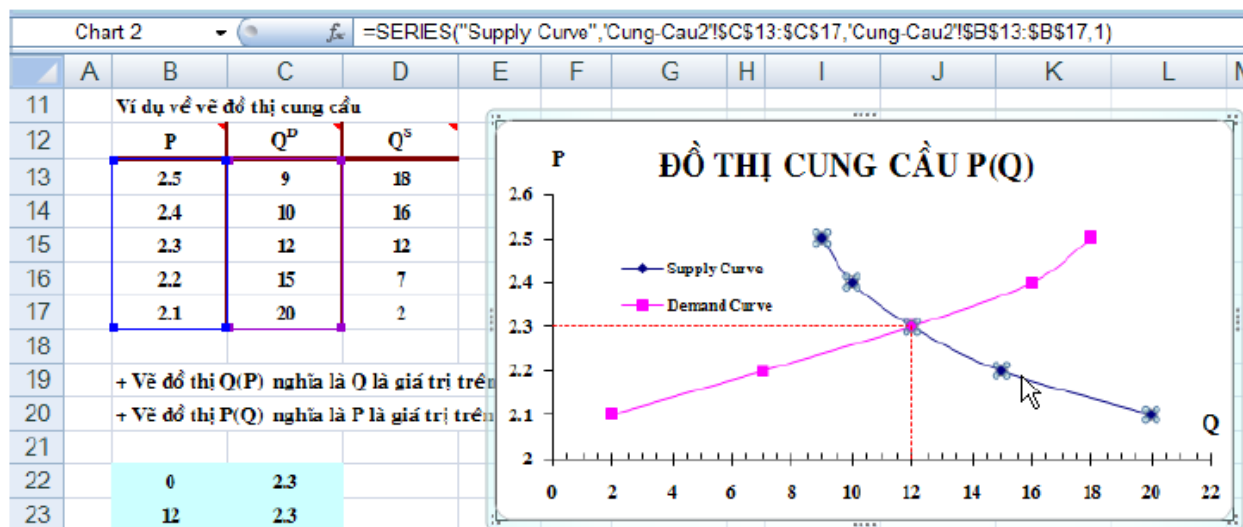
Chart 2 $f_x$ =SERIES("Supply Curve",'Cung-Cau2'!$C$13:$C$17,'Cung-Cau2'!$B$13:$B$17,1)

| | A | B | C | D | E | F | G | H | I | J | K | L |
|---|---|---|---|---|---|---|---|---|---|---|---|---|
| 11 | | Ví dụ về vẽ đồ thị cung cầu | | | | | | | | | | |
| 12 | | P | $Q^D$ | $Q^S$ | | | | | | | | |
| 13 | | 2.5 | 9 | 18 | | | | | | | | |
| 14 | | 2.4 | 10 | 16 | | | | | | | | |
| 15 | | 2.3 | 12 | 12 | | | | | | | | |
| 16 | | 2.2 | 15 | 7 | | | | | | | | |
| 17 | | 2.1 | 20 | 2 | | | | | | | | |
| 18 | | | | | | | | | | | | |
| 19 | | + Vẽ đồ thị Q(P) nghĩa là Q là giá trị trên | | | | | | | | | | |
| 20 | | + Vẽ đồ thị P(Q) nghĩa là P là giá trị trên | | | | | | | | | | |
| 21 | | | | | | | | | | | | |
| 22 | | 0 | 2.3 | | | | | | | | | |
| 23 | | 12 | 2.3 | | | | | | | | | |

ĐỒ THỊ CUNG CẦU P(Q)

P

Q

Supply Curve
Demand Curve

2.6
2.5
2.4
2.3
2.2
2.1
2

0 2 4 6 8 10 12 14 16 18 20 22